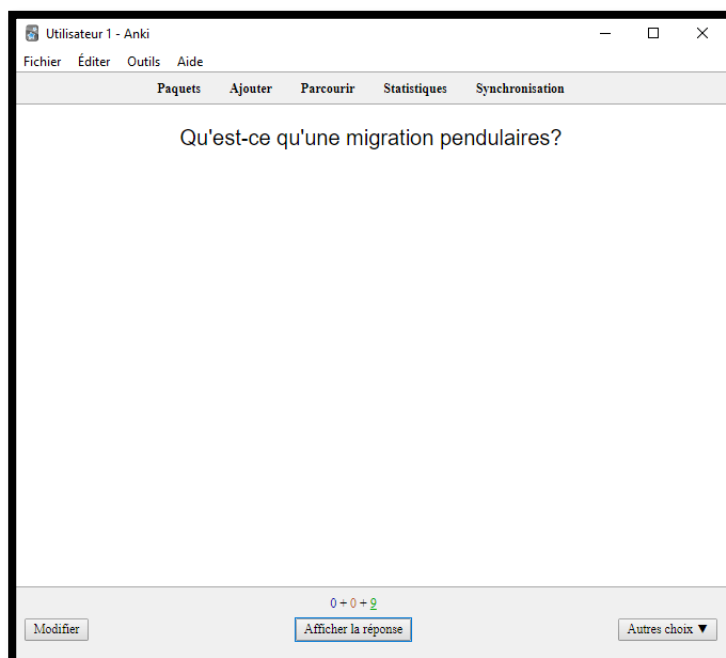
Utilisateur 1 - Anki

Fichier Éditer Outils Aide

Paquets Ajouter Parcourir Statistiques Synchronisation

Qu'est-ce qu'une migration pendulaires?

0 + 0 + 9

Modifier

Afficher la réponse

Autres choix ▼